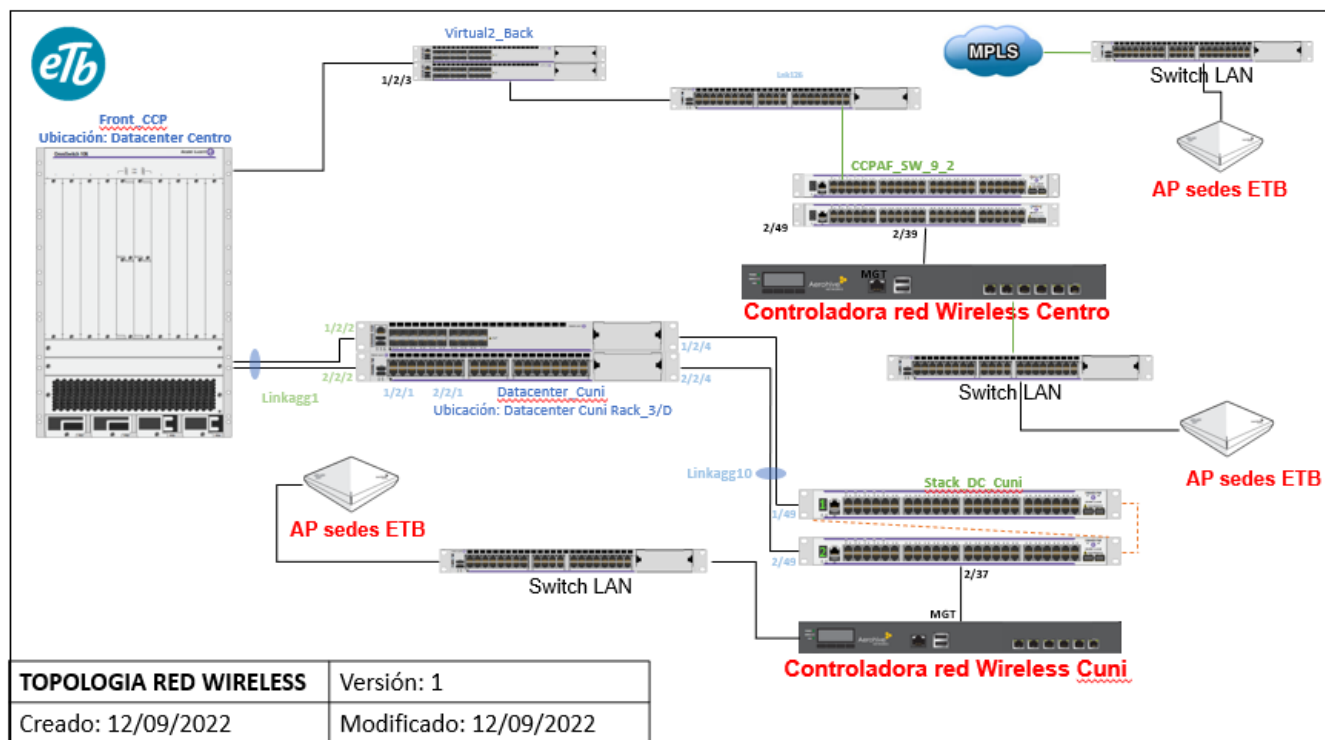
eTb

Front_CCP
Ubicación: Datacenter Centro

Virtual2_Back
1/2/3

Lab26

MPLS

Switch LAN

AP sedes ETB

CCPAF_SW_9_2
2/49
2/39

MGT
Controladora red Wireless Centro

1/2/2
2/2/2
Linkagg1
1/2/1
2/2/1
Datacenter_Cuni
Ubicación: Datacenter Cuni Rack_3/D
1/2/4
2/2/4

Switch LAN

AP sedes ETB

Linkagg10
Stack_DC_Cuni
1/49
2/49
2/37

AP sedes ETB

Switch LAN

MGT
Controladora red Wireless Cuni

| TOPOLOGIA RED WIRELESS | Versión: 1 |
|---|---|
| Creado: 12/09/2022 | Modificado: 12/09/2022 |